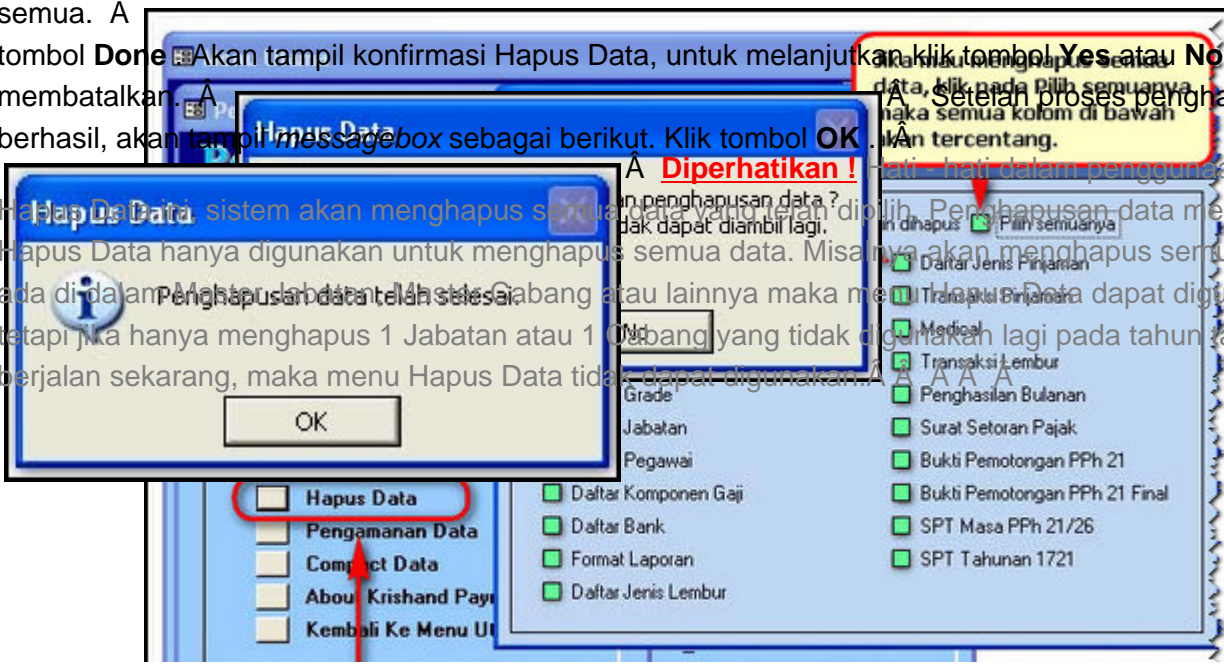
semua. Â

tombol **Done** Akan tampil konfirmasi Hapus Data, untuk melanjutkan klik tombol **Yes** atau **No** membatalkan. Â Â Setelah proses pengha berhasil, akan tampil *messagebox* sebagai berikut. Klik tombol **OK** . Â

Â **Diperhatikan !** Hati - hati dalam penggunaa Hapus Data, sistem akan menghapus semua data yang telah dipilih. Penghapusan data me Hapus Data hanya digunakan untuk menghapus semua data. Misalnya akan menghapus semu ada di dalam Master Jabatan, Master Cabang atau lainnya maka menu Hapus Data dapat digu tetapi jika hanya menghapus 1 Jabatan atau 1 Cabang yang tidak digunakan lagi pada tahun ta berjalan sekarang, maka menu Hapus Data tidak dapat digunakan.Â Â Â Â Â

Hapus Data

Penghapusan data telah selesai.

OK

Hapus Data

Lanjutkan penghapusan data ?
Data tidak dapat diambil lagi.

No

Jika mau menghapus semua data, klik pada Pilih semuanya, maka semua kolom di bawah akan tercentang.

Data yang akan dihapus
Pilih semuanya
Daftar Jenis Pinjaman
Transaksi Pinjaman
Medical
Transaksi Lembur
Penghasilan Bulanan
Surat Setoran Pajak
Bukti Pemotongan PPh 21
Bukti Pemotongan PPh 21 Final
SPT Masa PPh 21/26
SPT Tahunan 1721
Grade
Jabatan
Pegawai
Daftar Komponen Gaji
Daftar Bank
Format Laporan
Daftar Jenis Lembur

Hapus Data
Pengamanan Data
Compact Data
About Krishand Payr
Kembali Ke Menu Ut